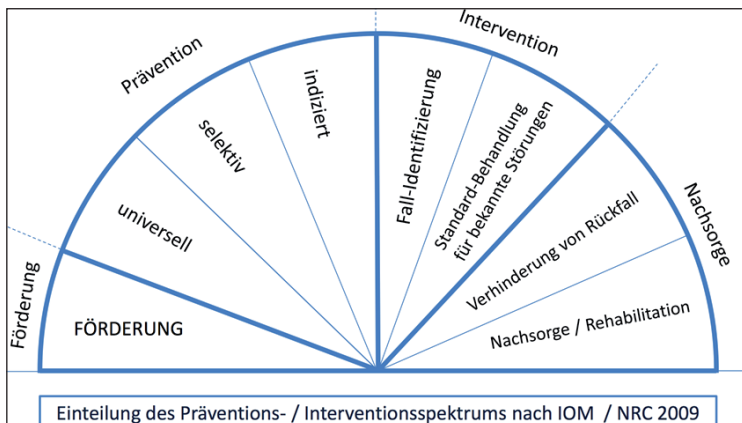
Prävention

Intervention

Nachsorge

Förderung

FÖRDERUNG

universell

selektiv

indiziert

Fall-Identifizierung

Standard-Behandlung für bekannte Störungen

Verhinderung von Rückfall

Nachsorge / Rehabilitation

Einteilung des Präventions- / Interventionsspektrums nach IOM / NRC 2009